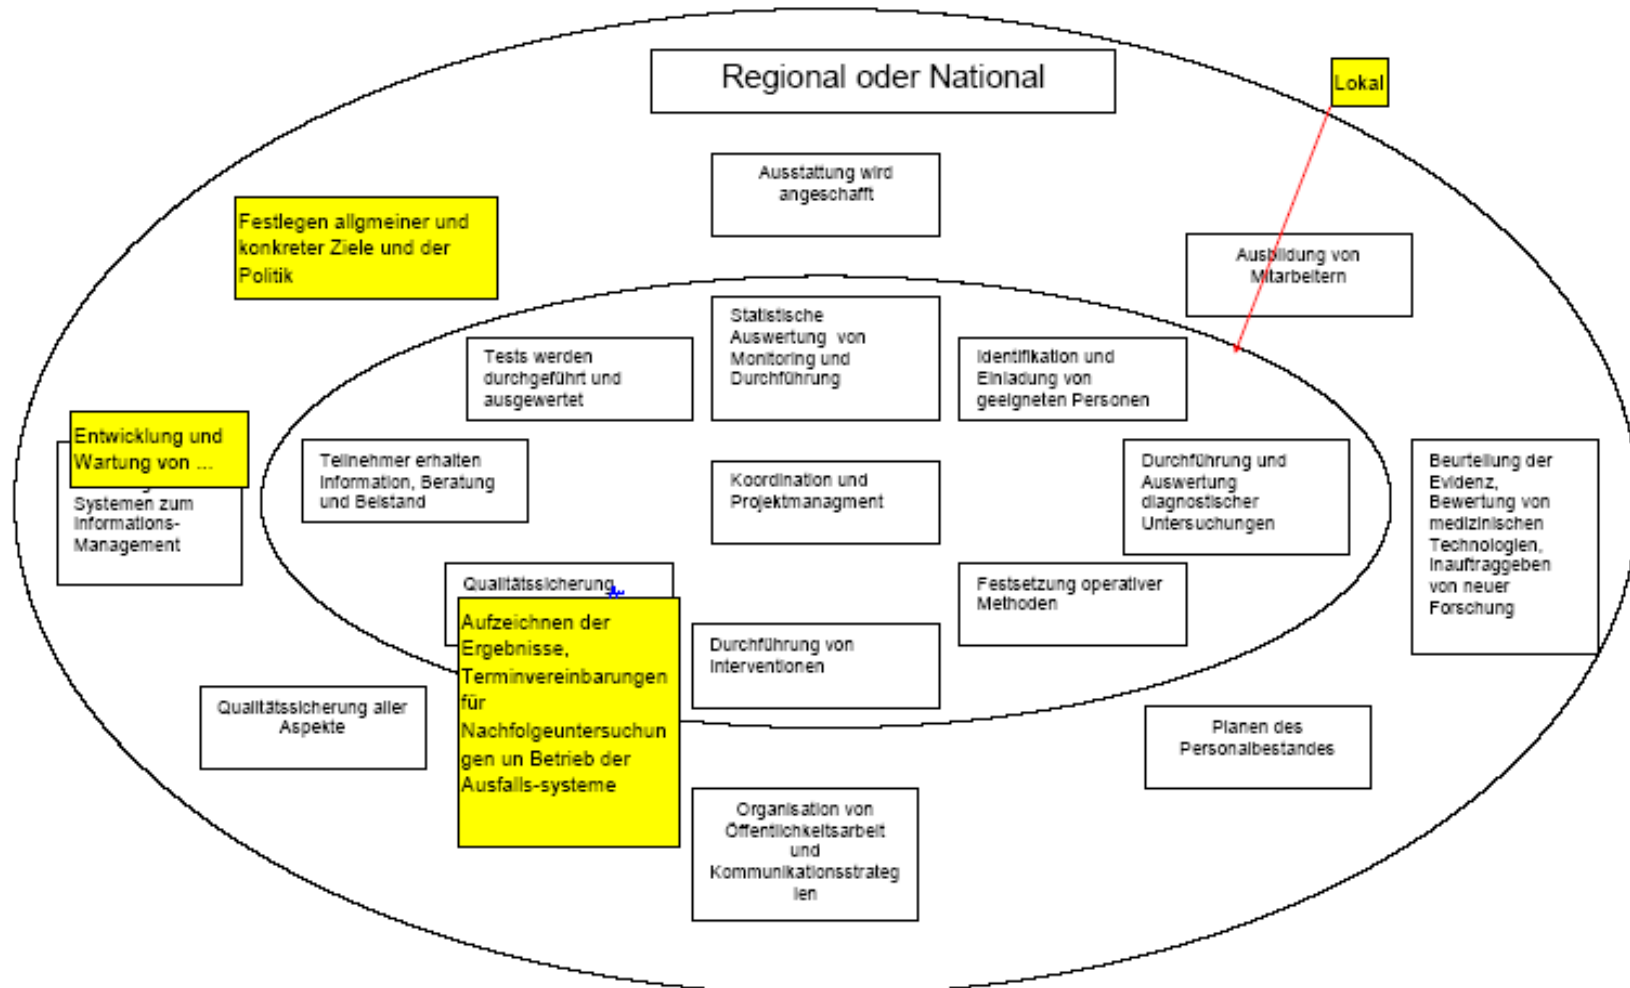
Regional oder National

Lokal

Ausstattung wird angeschafft

Festlegen allgmeiner und konkreter Ziele und der Politik

Ausbildung von Mitarbeitern

Statistische Auswertung von Monitoring und Durchführung

Tests werden durchgeführt und ausgewertet

Identifikation und Einladung von geeigneten Personen

Entwicklung und Wartung von ...

Systemen zum Informations-Management

Teilnehmer erhalten Information, Beratung und Beistand

Koordination und Projektmanagment

Durchführung und Auswertung diagnostischer Untersuchungen

Beurteilung der Evidenz, Bewertung von medizinischen Technologien, Inauftraggeben von neuer Forschung

Qualitätssicherung

Aufzeichnen der Ergebnisse, Terminvereinbarungen für Nachfolgeuntersuchungen un Betrieb der Ausfalls-systeme

Festsetzung operativer Methoden

Durchführung von Interventionen

Qualitätssicherung aller Aspekte

Planen des Personalbestandes

Organisation von Öffentlichkeitsarbeit und Kommunikationsstrategien